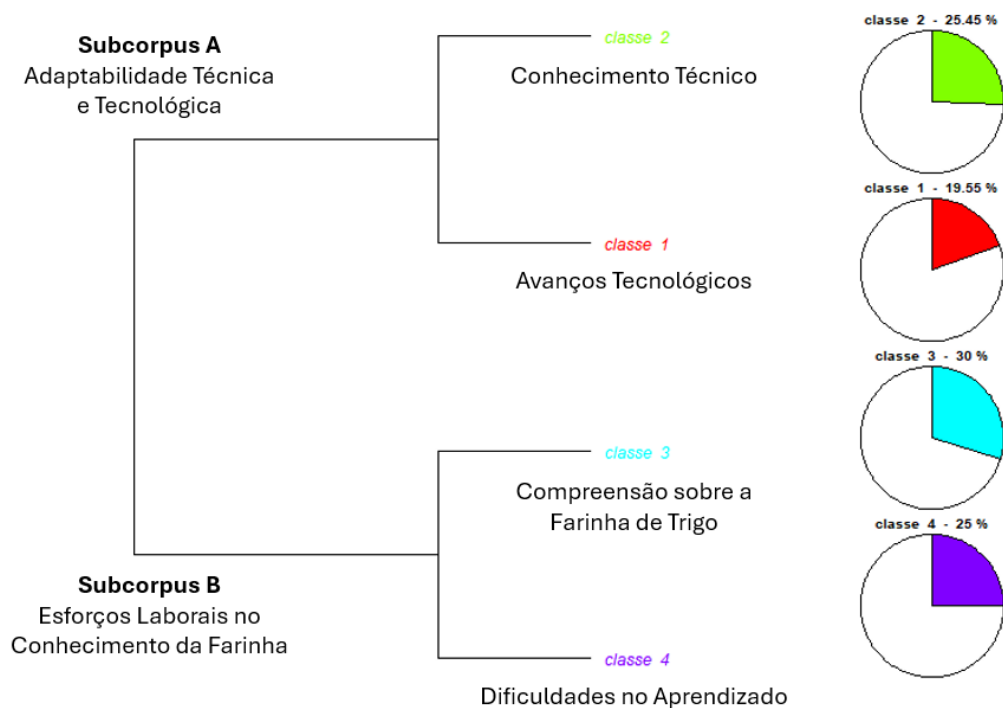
**Subcorpus A**
Adaptabilidade Técnica e Tecnológica

classe 2
Conhecimento Técnico

classe 2 - 25.45 %

classe 1
Avanços Tecnológicos

classe 1 - 19.55 %

classe 3 - 30 %

classe 3
Compreensão sobre a Farinha de Trigo

classe 4 - 25 %

**Subcorpus B**
Esforços Laborais no Conhecimento da Farinha

classe 4
Dificuldades no Aprendizado